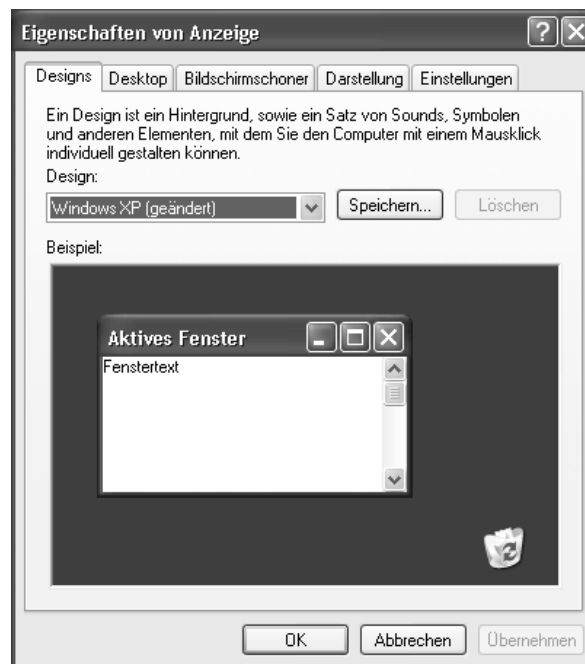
Eigenschaften von Anzeige

Designs | Desktop | Bildschirmschoner | Darstellung | Einstellungen

Ein Design ist ein Hintergrund, sowie ein Satz von Sounds, Symbolen und anderen Elementen, mit dem Sie den Computer mit einem Mausklick individuell gestalten können.

Design:

Windows XP (geändert)

Speichern...

Löschen

Beispiel:

Aktives Fenster

Fenstertext

OK

Abbrechen

Übernehmen